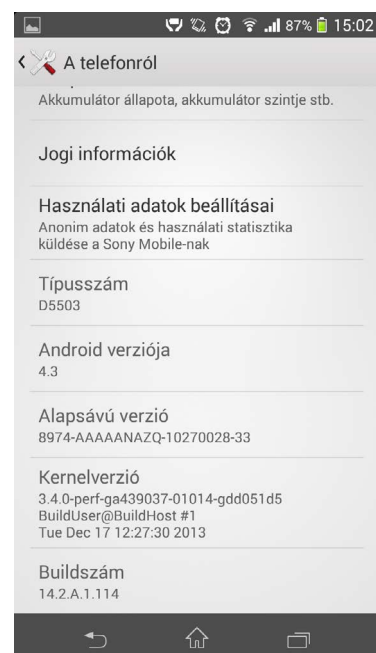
87% 15:02

A telefonról

Akkumulátor állapota, akkumulátor szintje stb.

Jogi információk

Használati adatok beállításai
Anonim adatok és használati statisztika küldése a Sony Mobile-nak

Típusszám
D5503

Android verziója
4.3

Alapsávú verzió
8974-AAAAANAZQ-10270028-33

Kernelverzió
3.4.0-perf-ga439037-01014-gdd051d5
BuildUser@BuildHost #1
Tue Dec 17 12:27:30 2013

Buildszám
14.2.A.1.114